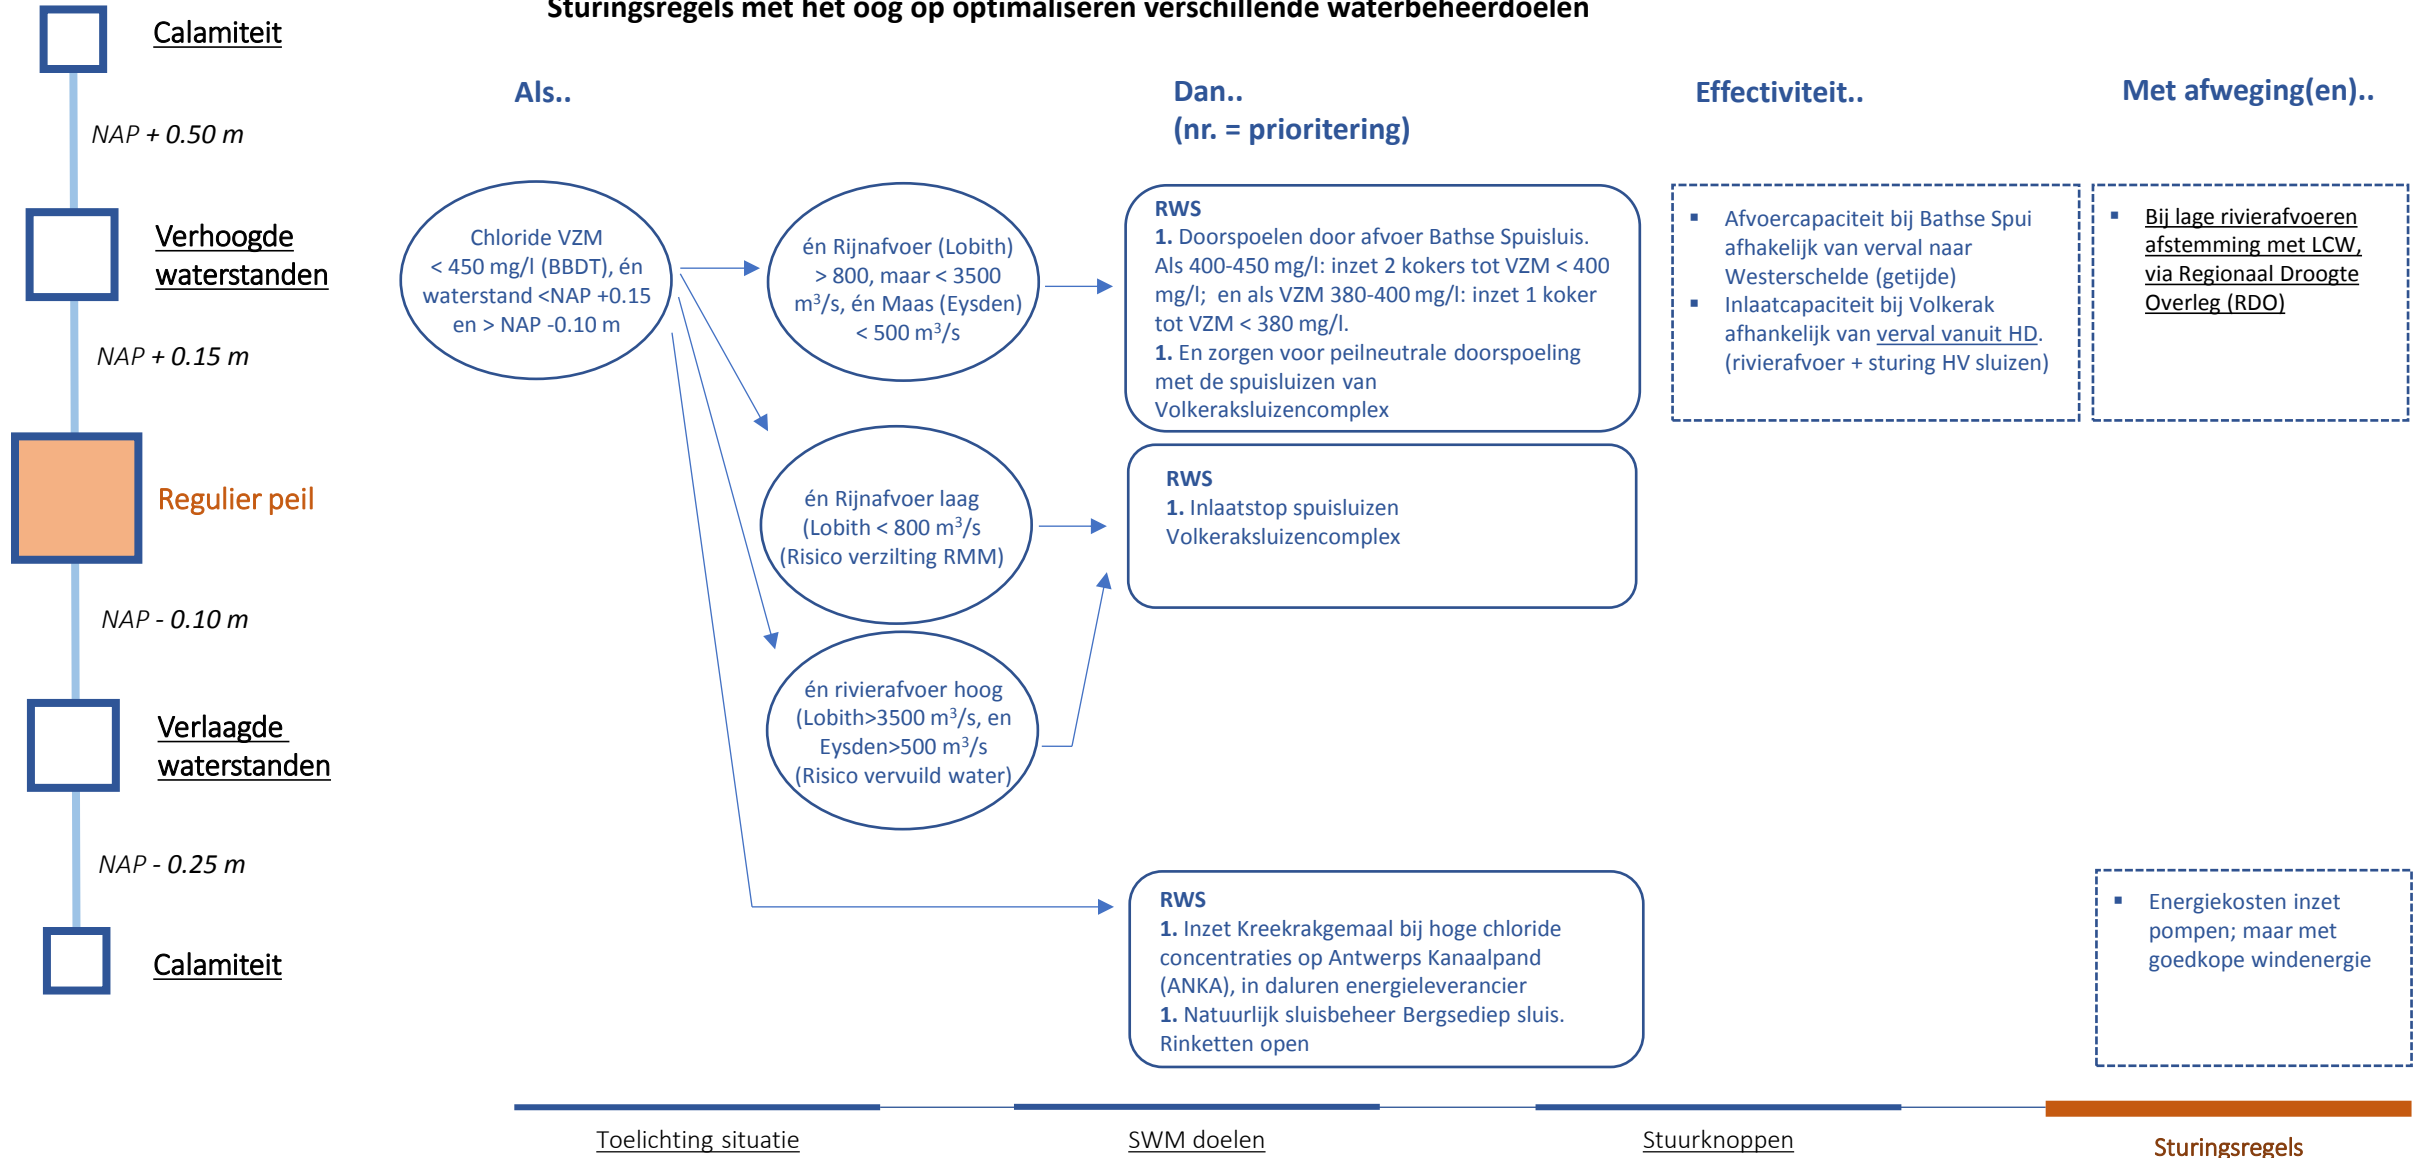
Sturingsregels met het oog op optimaliseren verschillende waterbeheerdoelen

Calamiteit

NAP + 0.50 m

Verhoogde waterstanden

NAP + 0.15 m

Regulier peil

NAP - 0.10 m

Verlaagde waterstanden

NAP - 0.25 m

Calamiteit

Als..

Dan..
(nr. = prioritering)

Effectiviteit..

Met afweging(en)..

Chloride VZM < 450 mg/l (BBDT), én waterstand <NAP +0.15 en > NAP -0.10 m

én Rijnafvoer (Lobith) > 800, maar < 3500 m³/s, én Maas (Eysden) < 500 m³/s

én Rijnafvoer laag (Lobith < 800 m³/s (Risico verzilting RMM)

én rivierafvoer hoog (Lobith>3500 m³/s, en Eysden>500 m³/s (Risico vervuild water)

RWS
1. Doorspoelen door afvoer Bathse Spuisluis. Als 400-450 mg/l: inzet 2 kokers tot VZM < 400 mg/l; en als VZM 380-400 mg/l: inzet 1 koker tot VZM < 380 mg/l.
1. En zorgen voor peilneutrale doorspoeling met de spuisluizen van Volkeraksluizencomplex

▪ Afvoercapaciteit bij Bathse Spui afhakelijk van verval naar Westerschelde (getijde)
▪ Inlaatcapaciteit bij Volkerak afhankelijk van verval vanuit HD. (rivierafvoer + sturing HV sluizen)

▪ Bij lage rivierafvoeren afstemming met LCW, via Regionaal Droogte Overleg (RDO)

RWS
1. Inlaatstop spuisluizen Volkeraksluizencomplex

RWS
1. Inzet Kreekrakgemaal bij hoge chloride concentraties op Antwerps Kanaalpand (ANKA), in daluren energieleverancier
1. Natuurlijk sluisbeheer Bergsediep sluis. Rinketten open

▪ Energiekosten inzet pompen; maar met goedkope windenergie

Toelichting situatie
SWM doelen
Stuurknoppen
Sturingsregels